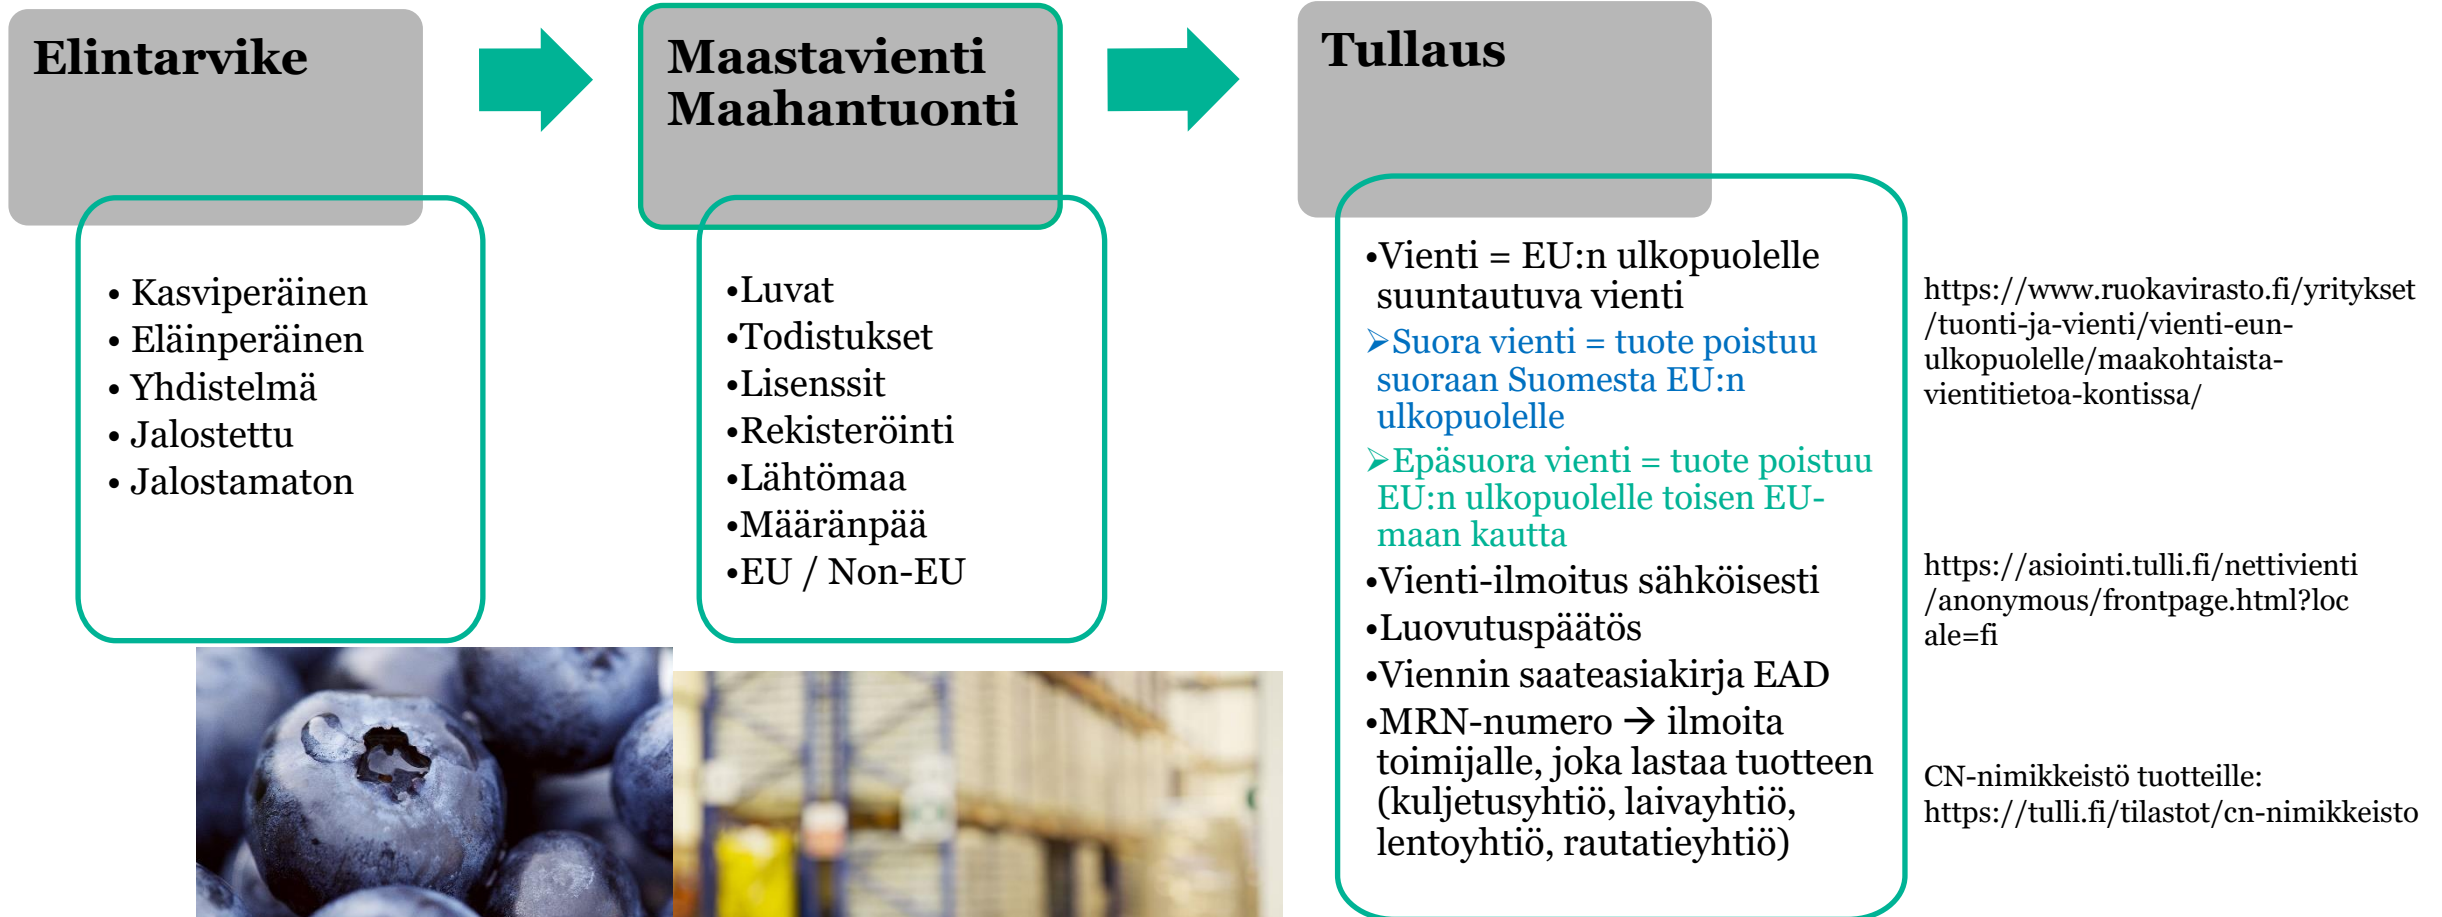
Elintarvike

• Kasviperäinen
• Eläinperäinen
• Yhdistelmä
• Jalostettu
• Jalostamaton

Maastavienti
Maahantuonti

•Luvat
•Todistukset
•Lisenssit
•Rekisteröinti
•Lähtömaa
•Määränpää
•EU / Non-EU

Tullaus

•Vienti = EU:n ulkopuolelle suuntautuva vienti
➤Suora vienti = tuote poistuu suoraan Suomesta EU:n ulkopuolelle
➤Epäsuora vienti = tuote poistuu EU:n ulkopuolelle toisen EU-maan kautta
•Vienti-ilmoitus sähköisesti
•Luovutuspäätös
•Viennin saateasiakirja EAD
•MRN-numero → ilmoita toimijalle, joka lastaa tuotteen (kuljetusyhtiö, laivayhtiö, lentoyhtiö, rautatieyhtiö)

https://www.ruokavirasto.fi/yritykset/tuonti-ja-vienti/vienti-eun-ulkopuolelle/maakohtaista-vientitietoa-kontissa/

https://asiointi.tulli.fi/nettivienti/anonymous/frontpage.html?locale=fi

CN-nimikkeistö tuotteille: https://tulli.fi/tilastot/cn-nimikkeisto